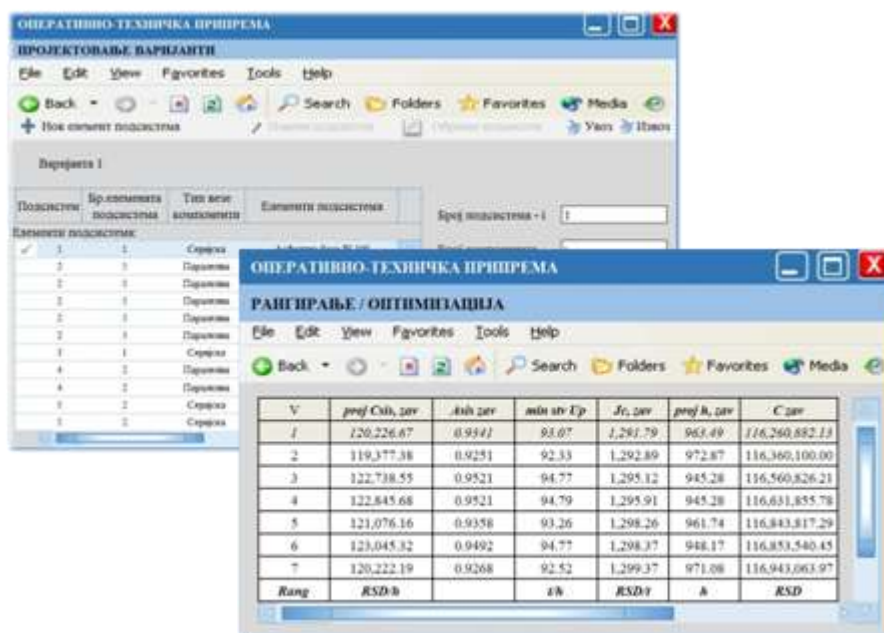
ОПЕРАТИВНО-ТЕХНИЧКА ПРИПРЕМА

ПРОЈЕКТОВАЊЕ ВАРИЈАНТИ

File Edit View Favorites Tools Help

Back Search Folders Favorites Media

Нов елемент подсистема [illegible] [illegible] Увоз Извоз

Варијанта 1

| Подсистем | Бр.елемената подсистема | Тип везе компоненти | Елементи подсистема |
|---|---|---|---|
| Елементи подсистема: | | | |
| 1 | 1 | Серијска | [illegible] |
| 2 | 3 | Паралелна | |
| 2 | 3 | Паралелна | |
| 2 | 3 | Паралелна | |
| 2 | 3 | Паралелна | |
| 2 | 3 | Паралелна | |
| 3 | 1 | Серијска | |
| 4 | 2 | Паралелна | |
| 4 | 2 | Паралелна | |
| 5 | 2 | Серијска | |
| 5 | 2 | Серијска | |

Број подсистема - i 1

Број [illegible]

ОПЕРАТИВНО-ТЕХНИЧКА ПРИПРЕМА

РАНГИРАЊЕ / ОПТИМИЗАЦИЈА

File Edit View Favorites Tools Help

Back Search Folders Favorites Media

| V | proj Csis, zav | Asis zav | min stv Up | Jc, zav | proj h, zav | C zav |
|---|---|---|---|---|---|---|
| 1 | 120,226.67 | 0.9541 | 93.07 | 1,291.79 | 963.49 | 116,260,882.13 |
| 2 | 119,377.38 | 0.9251 | 92.33 | 1,292.89 | 972.87 | 116,360,100.00 |
| 3 | 122,738.55 | 0.9521 | 94.77 | 1,295.12 | 945.28 | 116,560,826.21 |
| 4 | 122,845.68 | 0.9521 | 94.79 | 1,295.91 | 945.28 | 116,631,855.78 |
| 5 | 121,076.16 | 0.9358 | 93.26 | 1,298.26 | 961.74 | 116,843,817.29 |
| 6 | 123,045.32 | 0.9492 | 94.77 | 1,298.37 | 948.17 | 116,853,540.45 |
| 7 | 120,222.19 | 0.9268 | 92.52 | 1,299.37 | 971.08 | 116,943,063.97 |
| Rang | RSD/h | | t/h | RSD/t | h | RSD |